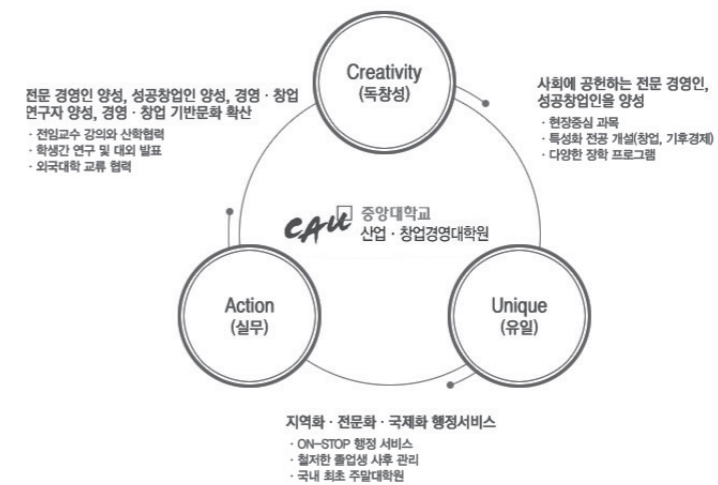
Creativity
(독창성)

전문 경영인 양성, 성공창업인 양성, 경영 · 창업 연구자 양성, 경영 · 창업 기반문화 확산
· 전임교수 강의와 산학협력
· 학생간 연구 및 대외 발표
· 외국대학 교류 협력

사회에 공헌하는 전문 경영인, 성공창업인을 양성
· 현장중심 과목
· 특성화 전공 개설(창업, 기후경제)
· 다양한 장학 프로그램

CAU 중앙대학교
산업 · 창업경영대학원

Action
(실무)

Unique
(유일)

지역화 · 전문화 · 국제화 행정서비스
· ON-STOP 행정 서비스
· 철저한 졸업생 사후 관리
· 국내 최초 주말대학원